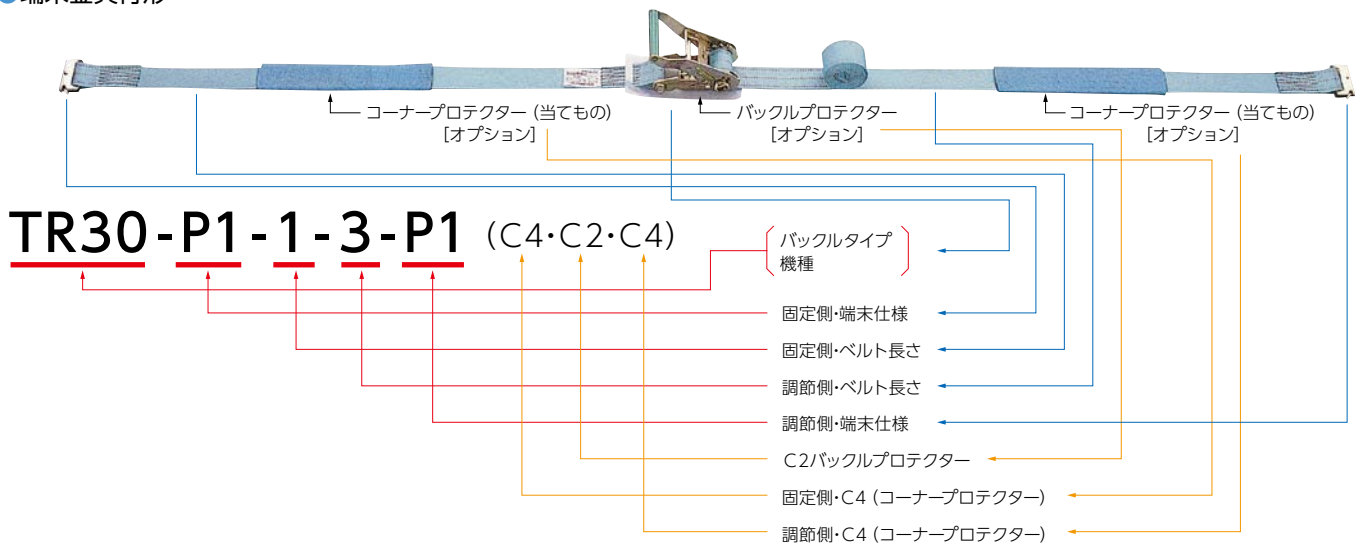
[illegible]

コーナープロテクター（当てもの）
［オプション］

バックルプロテクター
［オプション］

コーナープロテクター（当てもの）
［オプション］

TR30-P1-1-3-P1（C4·C2·C4）

バックルタイプ
機種

固定側·端末仕様

固定側·ベルト長さ

調節側·ベルト長さ

調節側·端末仕様

C2バックルプロテクター

固定側·C4（コーナープロテクター）

調節側·C4（コーナープロテクター）